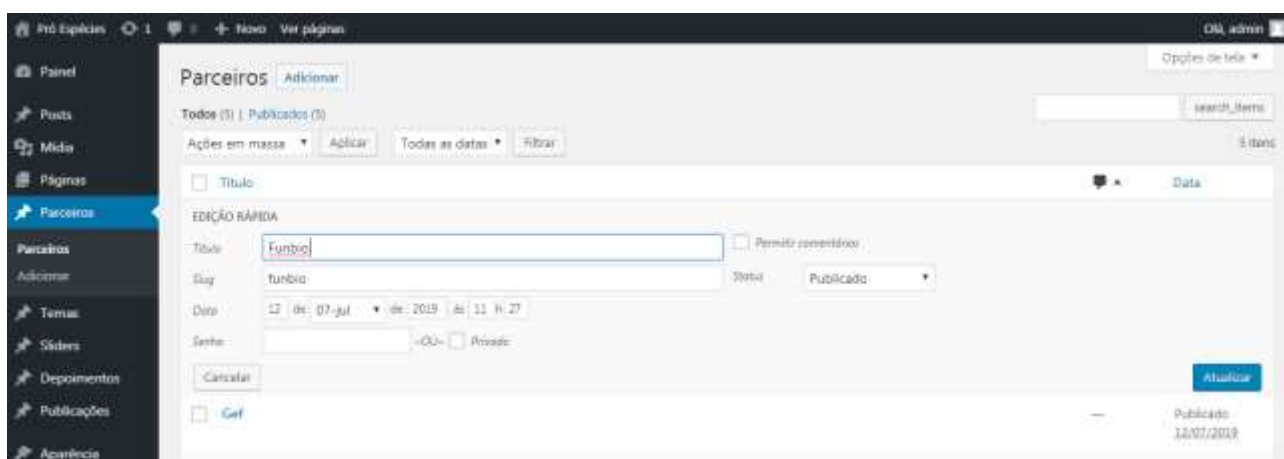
Pró Espécies 1 0 + Novo Ver páginas Olá, admin

Painel
Posts
Mídia
Páginas
Parceiros
Parceiros
Adicionar
Temas
Sliders
Depoimentos
Publicações
Aparência

Opções de tela ▼

Parceiros Adicionar

Todos (5) | Publicados (5)

search_items

Ações em massa ▼ Aplicar Todas as datas ▼ Filtrar

5 itens

Título Data

EDIÇÃO RÁPIDA

Título Funbio Permitir comentários

Slug funbio Status Publicado ▼

Data 12 de 07-jul ▼ de 2019 às 11 h 27

Senha –OU– Privado

Cancelar Atualizar

Gef — Publicado 12/07/2019